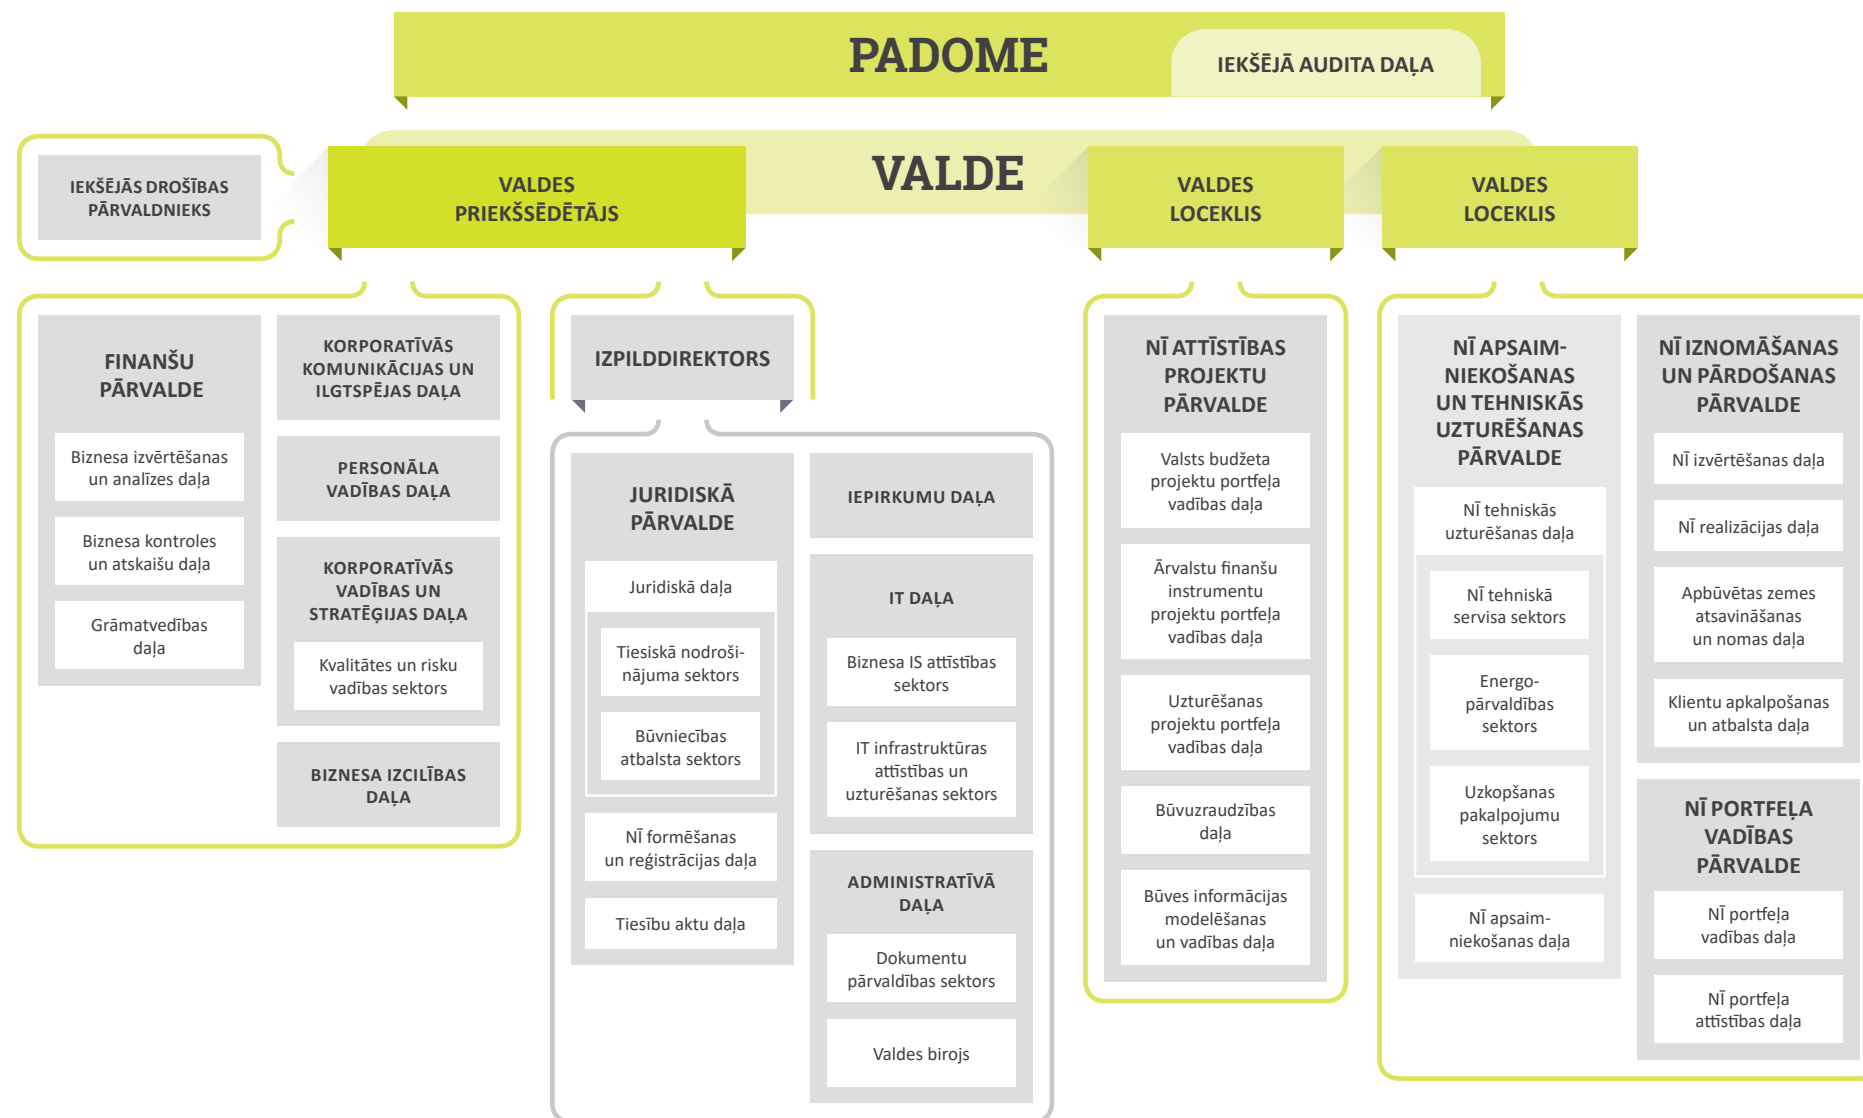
PADOME

IEKŠĒJĀ AUDITA DAĻA

VALDE

IEKŠĒJĀS DROŠĪBAS PĀRVALDNIEKS

VALDES PRIEKŠSĒDĒTĀJS

VALDES LOCEKLIS

VALDES LOCEKLIS

FINANŠU PĀRVALDE

Biznesa izvērtēšanas un analīzes daļa

Biznesa kontroles un atskaišu daļa

Grāmatvedības daļa

KORPORATĪVĀS KOMUNIKĀCIJAS UN ILGTSPĒJAS DAĻA

PERSONĀLA VADĪBAS DAĻA

KORPORATĪVĀS VADĪBAS UN STRATĒĢIJAS DAĻA

Kvalitātes un risku vadības sektors

BIZNESA IZCILĪBAS DAĻA

IZPILDDIREKTORS

JURIDISKĀ PĀRVALDE

Juridiskā daļa

Tiesiskā nodrošinājuma sektors

Būvniecības atbalsta sektors

NĪ formēšanas un reģistrācijas daļa

Tiesību aktu daļa

IEPIRKUMU DAĻA

IT DAĻA

Biznesa IS attīstības sektors

IT infrastruktūras attīstības un uzturēšanas sektors

ADMINISTRATĪVĀ DAĻA

Dokumentu pārvaldības sektors

Valdes birojs

NĪ ATTĪSTĪBAS PROJEKTU PĀRVALDE

Valsts budžeta projektu portfeļa vadības daļa

Ārvalstu finanšu instrumentu projektu portfeļa vadības daļa

Uzturēšanas projektu portfeļa vadības daļa

Būvuzraudzības daļa

Būves informācijas modelēšanas un vadības daļa

NĪ APSAIMNIEKOŠANAS UN TEHNISKĀS UZTURĒŠANAS PĀRVALDE

NĪ tehniskās uzturēšanas daļa

NĪ tehniskā servisa sektors

Energopārvaldības sektors

Uzkopšanas pakalpojumu sektors

NĪ apsaimniekošanas daļa

NĪ IZNOMĀŠANAS UN PĀRDOŠANAS PĀRVALDE

NĪ izvērtēšanas daļa

NĪ realizācijas daļa

Apbūvētas zemes atsavināšanas un nomas daļa

Klientu apkalpošanas un atbalsta daļa

NĪ PORTFEĻA VADĪBAS PĀRVALDE

NĪ portfeļa vadības daļa

NĪ portfeļa attīstības daļa